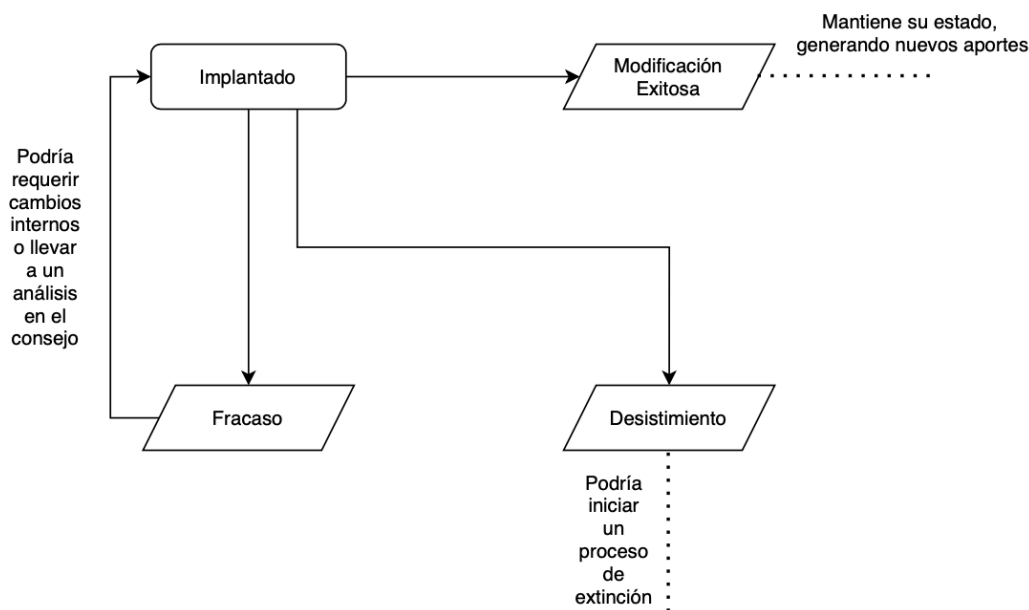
Mantiene su estado, generando nuevos aportes

Implantado

Modificación Exitosa

Podría requerir cambios internos o llevar a un análisis en el consejo

Fracaso

Desistimiento

Podría iniciar un proceso de extinción